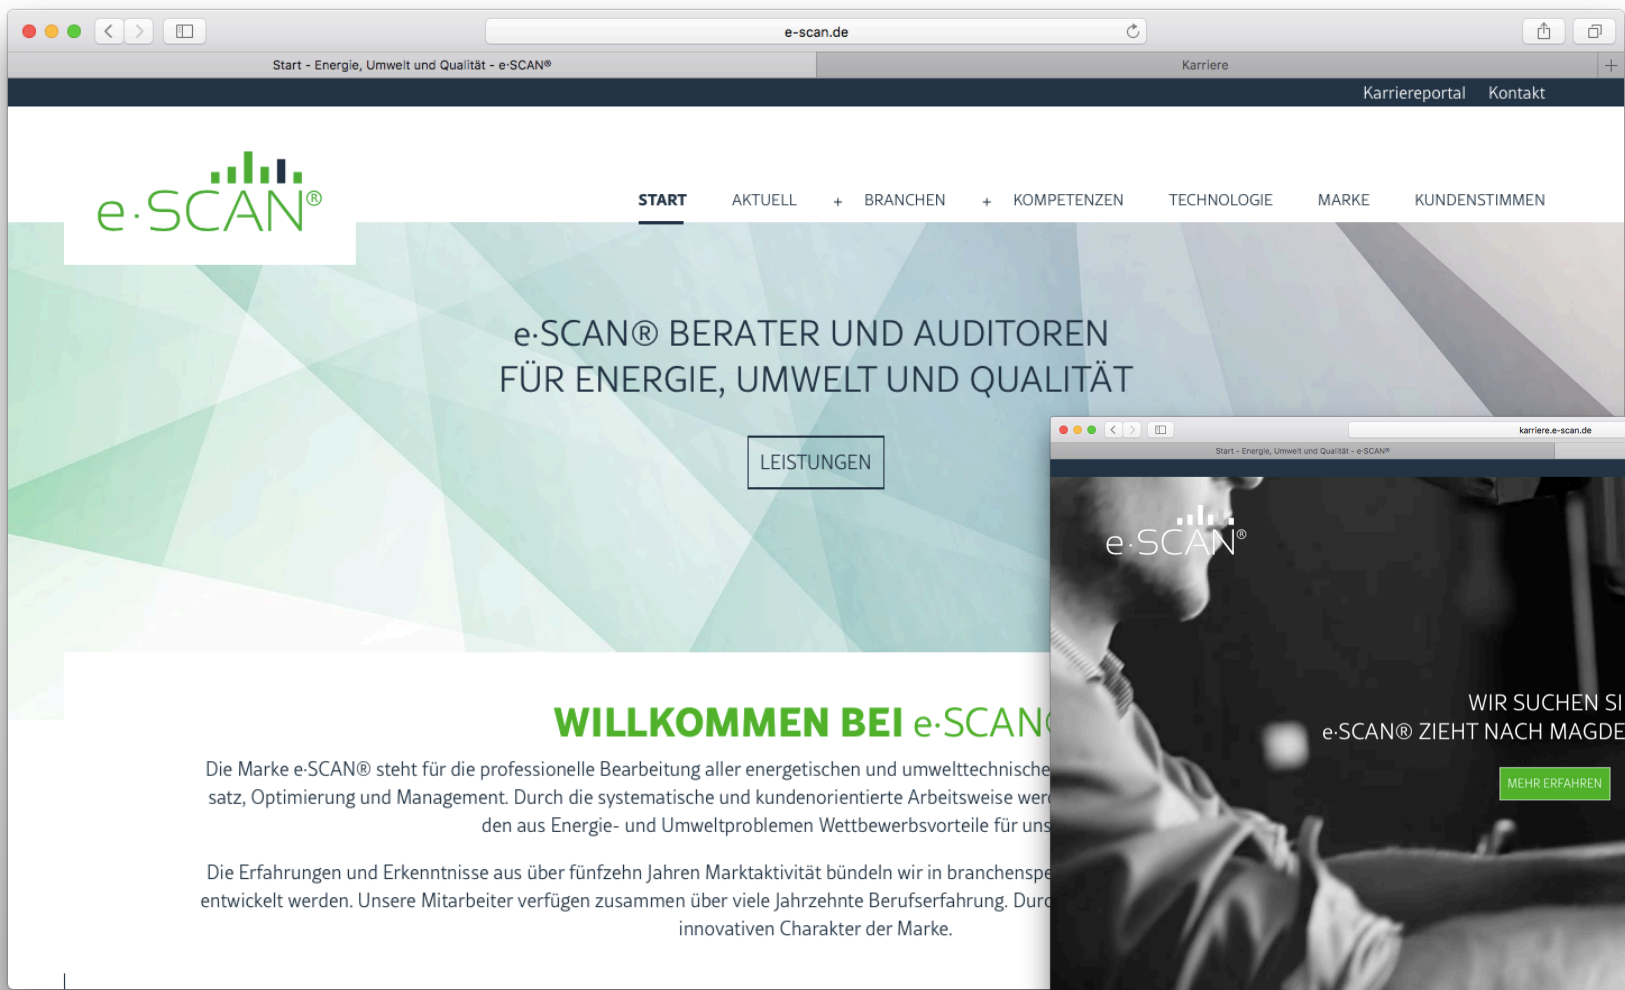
e-scan.de

Start - Energie, Umwelt und Qualität - e·SCAN®

Karriere

Karriereportal Kontakt

e·SCAN®

START AKTUELL + BRANCHEN + KOMPETENZEN TECHNOLOGIE MARKE KUNDENSTIMMEN

e·SCAN® BERATER UND AUDITOREN FÜR ENERGIE, UMWELT UND QUALITÄT

LEISTUNGEN

WILLKOMMEN BEI e·SCAN

Die Marke e·SCAN® steht für die professionelle Bearbeitung aller energetischen und umwelttechnische satz, Optimierung und Management. Durch die systematische und kundenorientierte Arbeitsweise wer den aus Energie- und Umweltproblemen Wettbewerbsvorteile für uns

Die Erfahrungen und Erkenntnisse aus über fünfzehn Jahren Marktaktivität bündeln wir in branchenspe entwickelt werden. Unsere Mitarbeiter verfügen zusammen über viele Jahrzehnte Berufserfahrung. Durc innovativen Charakter der Marke.

karriere.e-scan.de

Start - Energie, Umwelt und Qualität - e·SCAN®

e·SCAN®

WIR SUCHEN SI

e·SCAN® ZIEHT NACH MAGDE

MEHR ERFAHREN